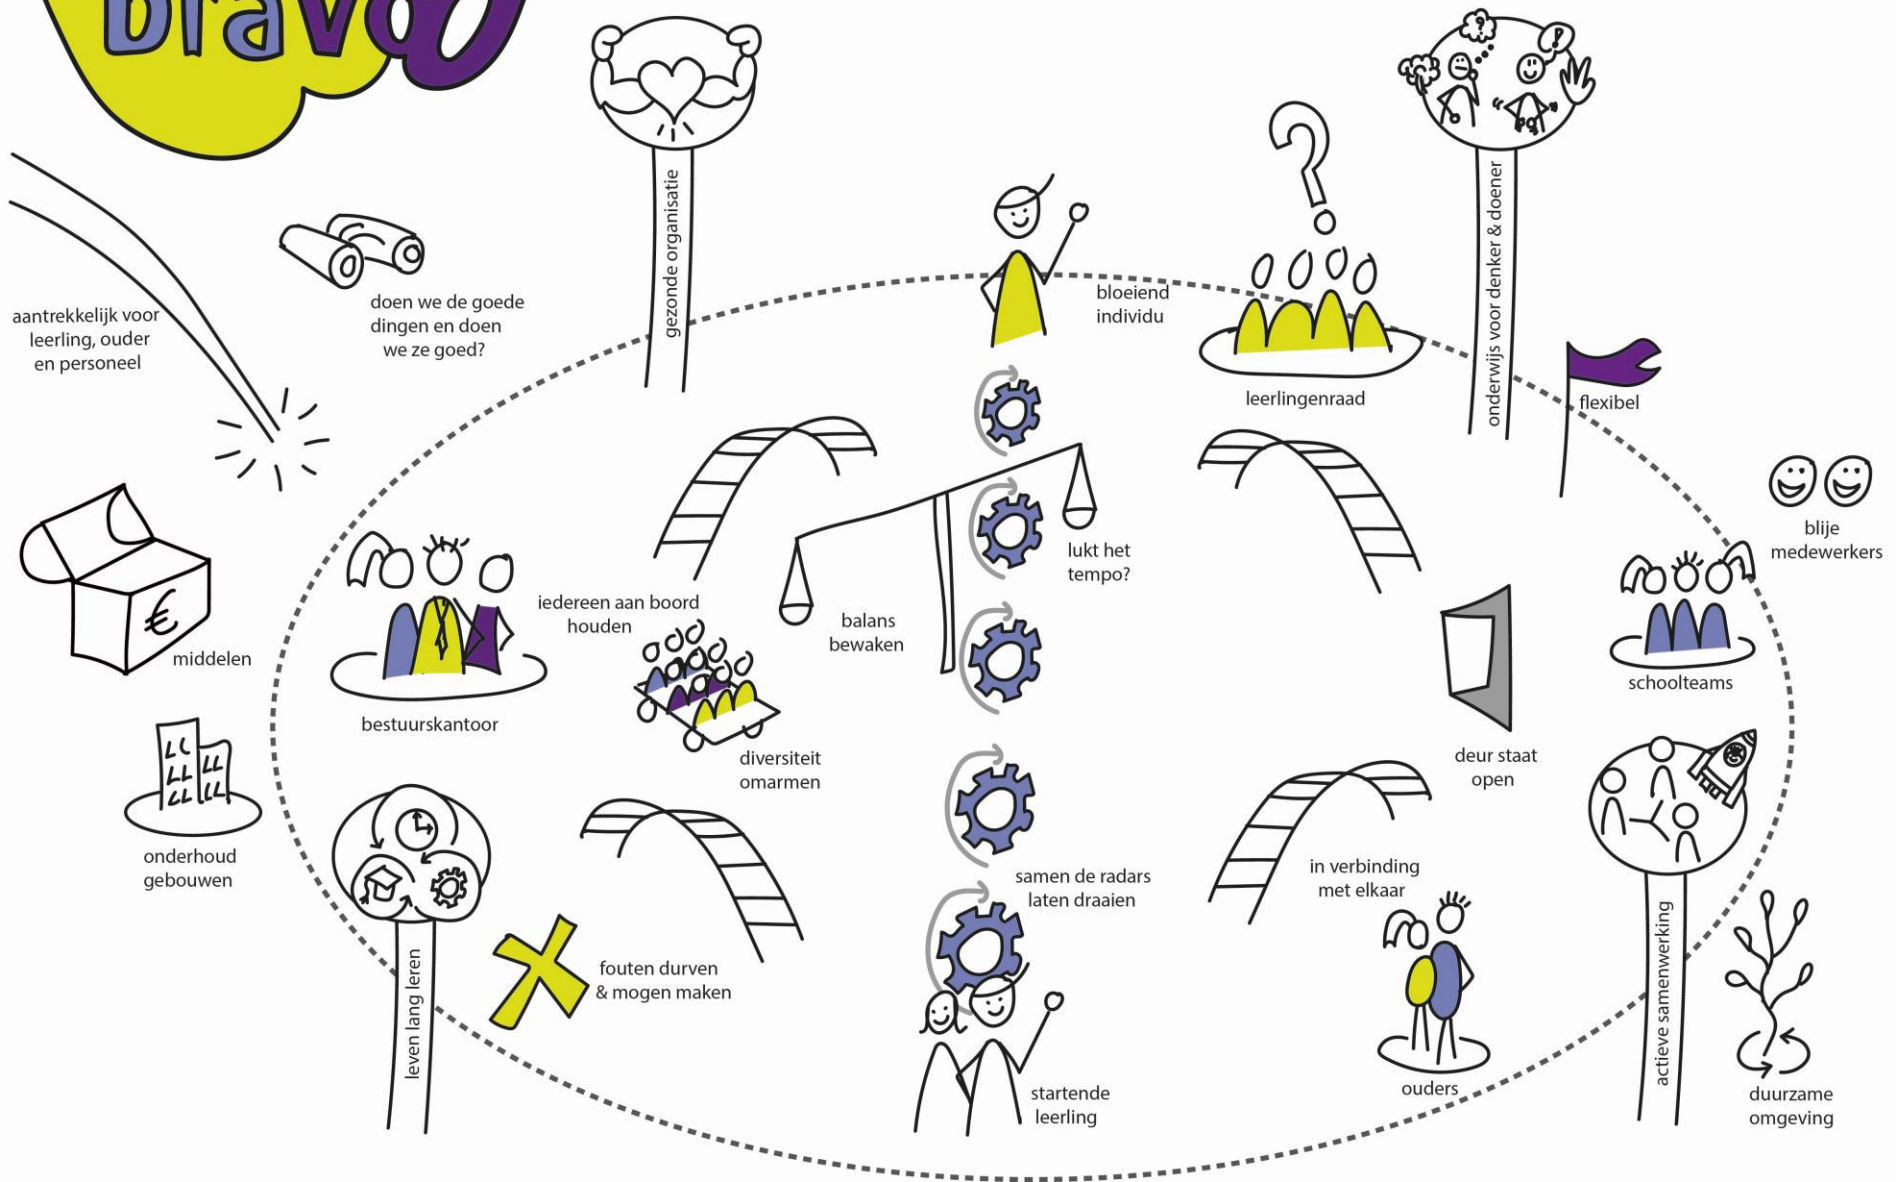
bravoo

gezonde organisatie

onderwijs voor denker & doener

aantrekkelijk voor leerling, ouder en personeel

doen we de goede dingen en doen we ze goed?

bloeiend individu

leerlingenraad

flexibel

lukt het tempo?

balans bewaken

blije medewerkers

middelen

iedereen aan boord houden

bestuurskantoor

diversiteit omarmen

schoolteams

deur staat open

onderhoud gebouwen

samen de radars laten draaien

in verbinding met elkaar

fouten durven & mogen maken

leven lang leren

actieve samenwerking

startende leerling

ouders

duurzame omgeving